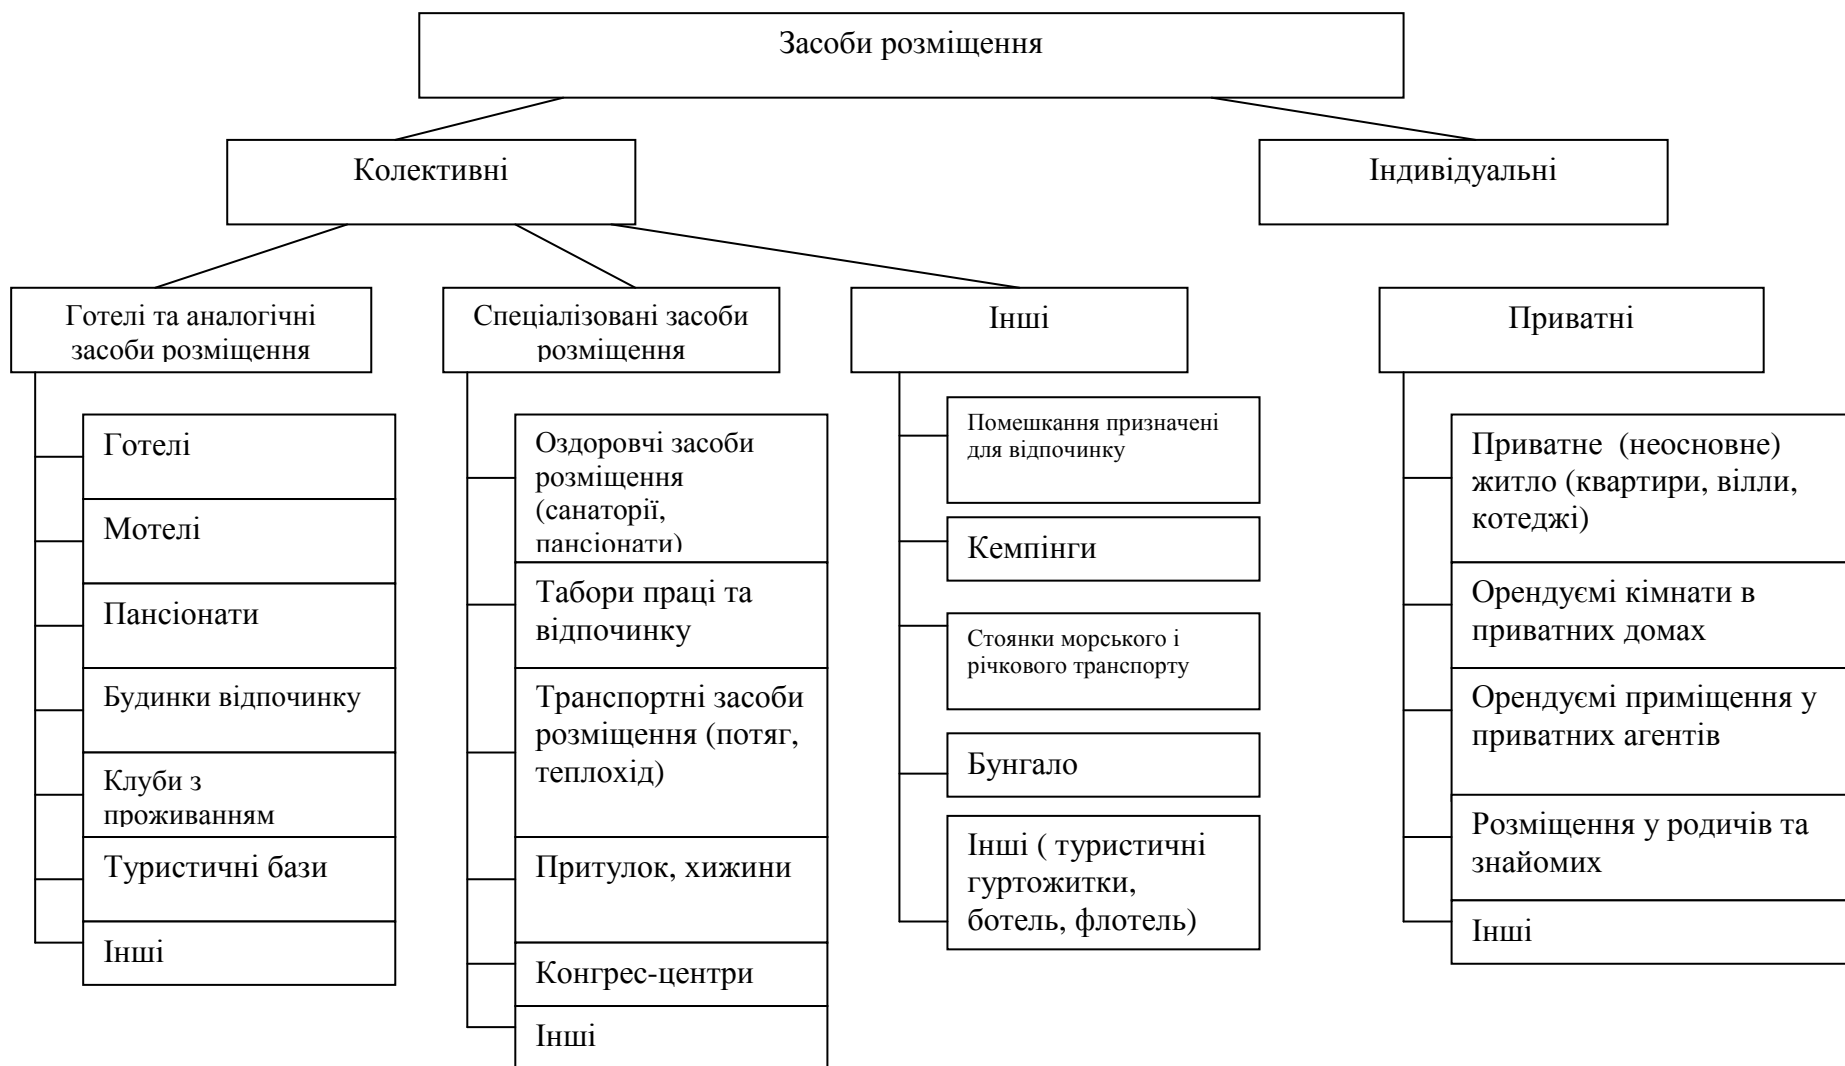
Засоби розміщення

Колективні

Індивідуальні

Готелі та аналогічні засоби розміщення

Готелі

Мотелі

Пансіонати

Будинки відпочинку

Клуби з проживанням

Туристичні бази

Інші

Спеціалізовані засоби розміщення

Оздоровчі засоби розміщення (санаторії, пансіонати)

Табори праці та відпочинку

Транспортні засоби розміщення (потяг, теплохід)

Притулок, хижини

Конгрес-центри

Інші

Інші

Помешкання призначені для відпочинку

Кемпінги

Стоянки морського і річкового транспорту

Бунгало

Інші ( туристичні гуртожитки, ботель, флотель)

Приватні

Приватне (неосновне) житло (квартири, вілли, котеджі)

Орендуємі кімнати в приватних домах

Орендуємі приміщення у приватних агентів

Розміщення у родичів та знайомих

Інші